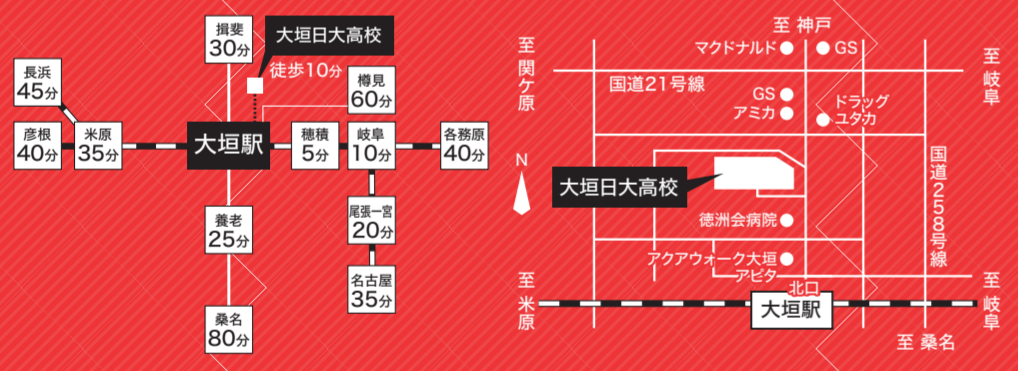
揖斐
30分

大垣日大高校
徒歩10分

長浜
45分

樽見
60分

彦根
40分

米原
35分

大垣駅

穂積
5分

岐阜
10分

各務原
40分

尾張一宮
20分

養老
25分

名古屋
35分

桑名
80分

至 神戸
マクドナルド
GS
至関ケ原
至岐阜
国道21号線
GS
アミカ
ドラッグユタカ
N
国道258号線
大垣日大高校
徳洲会病院
アクアウォーク大垣
アピタ
北口
至米原
大垣駅
至岐阜
至 桑名